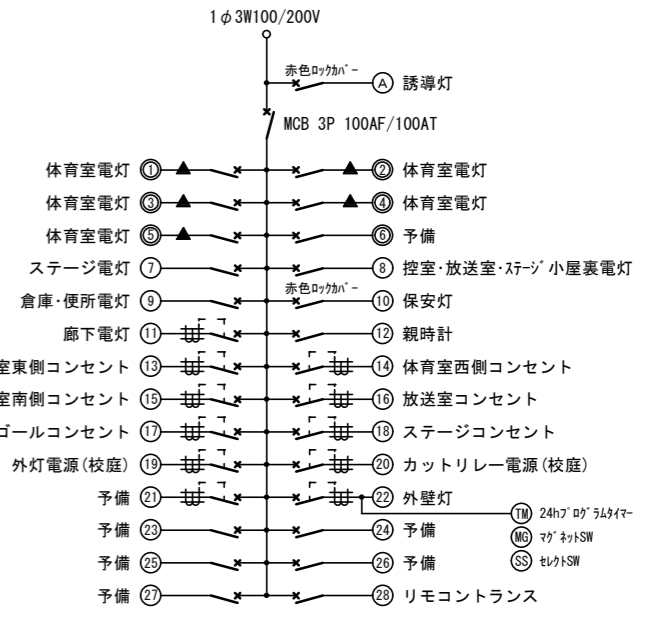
1φ3W100/200V

赤色ﾛｯｸｶﾊﾞｰ
Ⓐ 誘導灯

MCB 3P 100AF/100AT

体育室電灯 ①
② 体育室電灯
体育室電灯 ③
④ 体育室電灯
体育室電灯 ⑤
⑥ 予備
ステージ電灯 ⑦
⑧ 控室･放送室･ｽﾃｰｼﾞ小屋裏電灯
倉庫･便所電灯 ⑨
赤色ﾛｯｸｶﾊﾞｰ
⑩ 保安灯
廊下電灯 ⑪
⑫ 親時計
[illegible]室東側コンセント ⑬
⑭ 体育室西側コンセント
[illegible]室南側コンセント ⑮
⑯ 放送室コンセント
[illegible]ゴールコンセント ⑰
⑱ ステージコンセント
外灯電源(校庭) ⑲
⑳ カットリレー電源(校庭)
予備 ㉑
㉒ 外壁灯
ⓉⓂ 24hﾌﾟﾛｸﾞﾗﾑﾀｲﾏｰ
ⓂⒼ ﾏｸﾞﾈｯﾄSW
ⓈⓈ ｾﾚｸﾄSW
予備 ㉓
㉔ 予備
予備 ㉕
㉖ 予備
予備 ㉗
㉘ リモコントランス